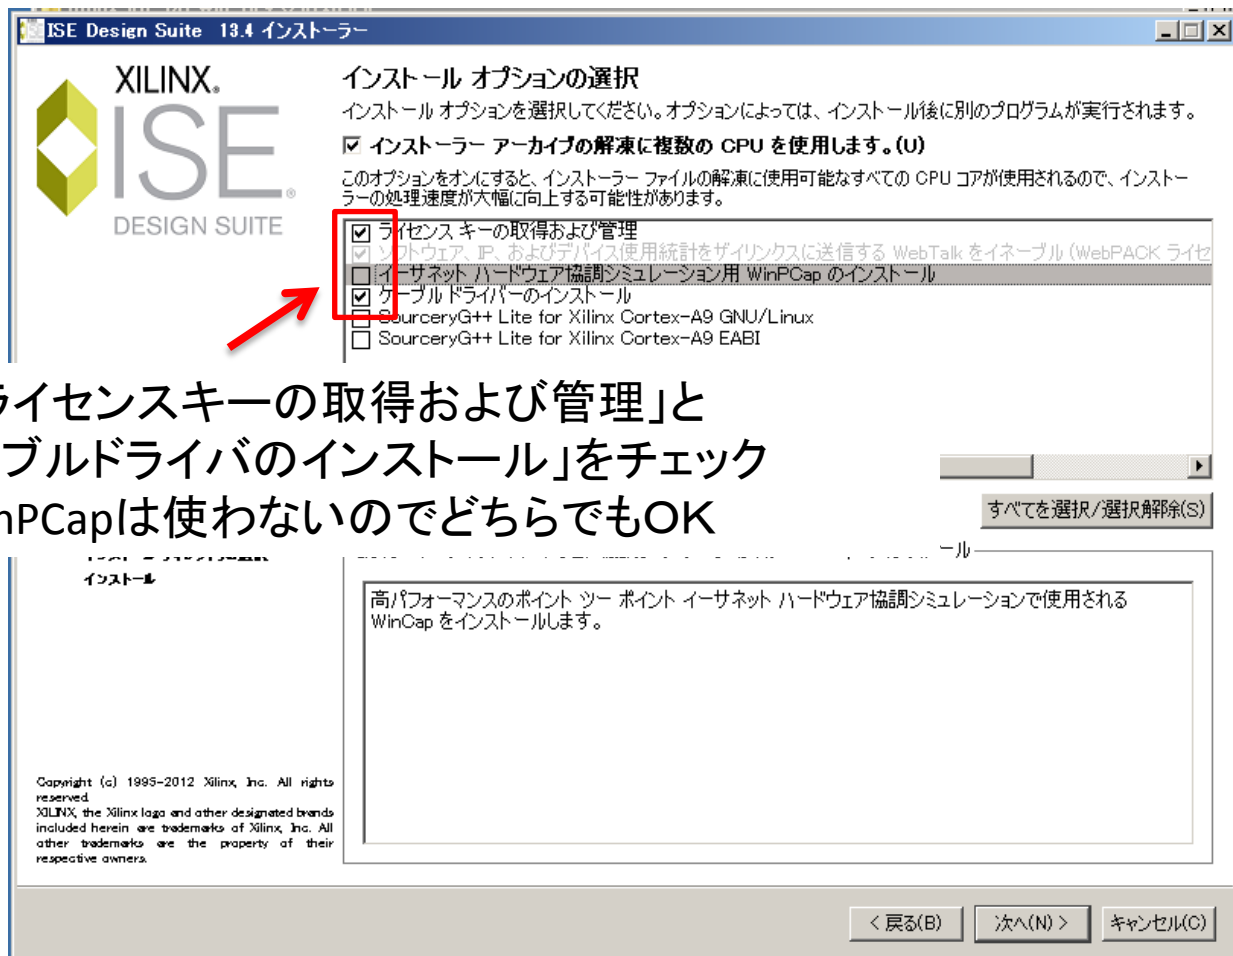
ISE Design Suite 13.4 インストーラー

XILINX
ISE
DESIGN SUITE

インストール オプションの選択

インストール オプションを選択してください。オプションによっては、インストール後に別のプログラムが実行されます。

☑ インストーラー アーカイブの解凍に複数の CPU を使用します。(U)

このオプションをオンにすると、インストーラー ファイルの解凍に使用可能なすべての CPU コアが使用されるので、インストーラーの処理速度が大幅に向上する可能性があります。

☑ ライセンス キーの取得および管理
☑ ソフトウェア、IP、およびデバイス使用統計をザイリンクスに送信する WebTalk をイネーブル (WebPACK ライセ
☐ イーサネット ハードウェア協調シミュレーション用 WinPCap のインストール
☑ ケーブル ドライバーのインストール
☐ SourceryG++ Lite for Xilinx Cortex-A9 GNU/Linux
☐ SourceryG++ Lite for Xilinx Cortex-A9 EABI

ライセンスキーの取得および管理」と
ブルドライバのインストール」をチェック
nPCapは使わないのでどちらでもOK

すべてを選択/選択解除(S)

インストール

ール

高パフォーマンスのポイント ツー ポイント イーサネット ハードウェア協調シミュレーションで使用される WinCap をインストールします。

Copyright (c) 1995-2012 Xilinx, Inc. All rights reserved.
XILINX, the Xilinx logo and other designated brands included herein are trademarks of Xilinx, Inc. All other trademarks are the property of their respective owners.

< 戻る(B)
次へ(N) >
キャンセル(C)